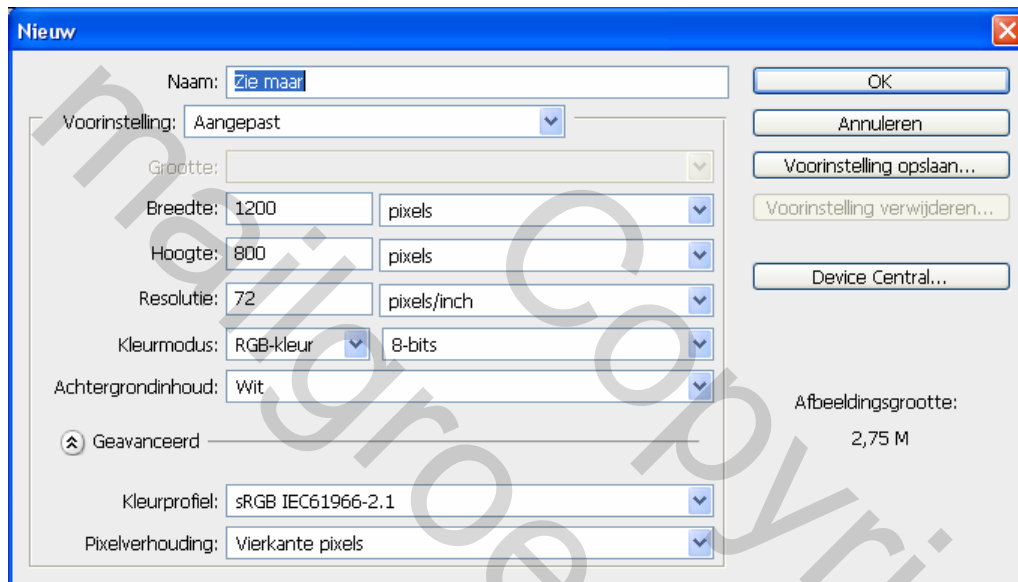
Nieuw

Naam: Zie maar

Voorinstelling: Aangepast

Grootte:

Breedte: 1200 pixels

Hoogte: 800 pixels

Resolutie: 72 pixels/inch

Kleurmodus: RGB-kleur 8-bits

Achtergrondinhoud: Wit

Geavanceerd

Kleurprofiel: sRGB IEC61966-2.1

Pixelverhouding: Vierkante pixels

OK

Annuleren

Voorinstelling opslaan...

Voorinstelling verwijderen...

Device Central...

Afbeeldingsgrootte:

2,75 M

maigroe Copyri